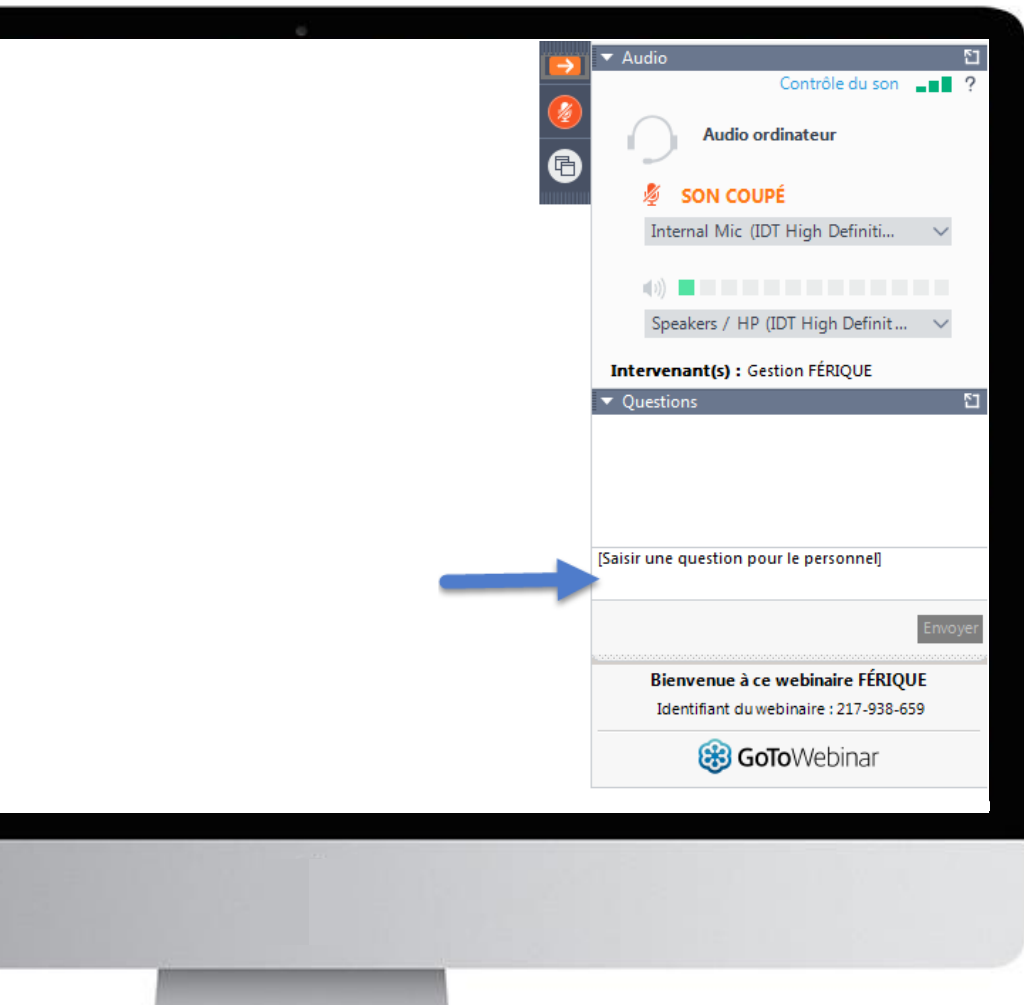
Audio

Contrôle du son ?

Audio ordinateur

SON COUPÉ

Internal Mic (IDT High Definiti...

Speakers / HP (IDT High Definit...

Intervenant(s) : Gestion FÉRIQUE

Questions

[Saisir une question pour le personnel]

Envoyer

Bienvenue à ce webinaire FÉRIQUE

Identifiant du webinaire : 217-938-659

GoToWebinar